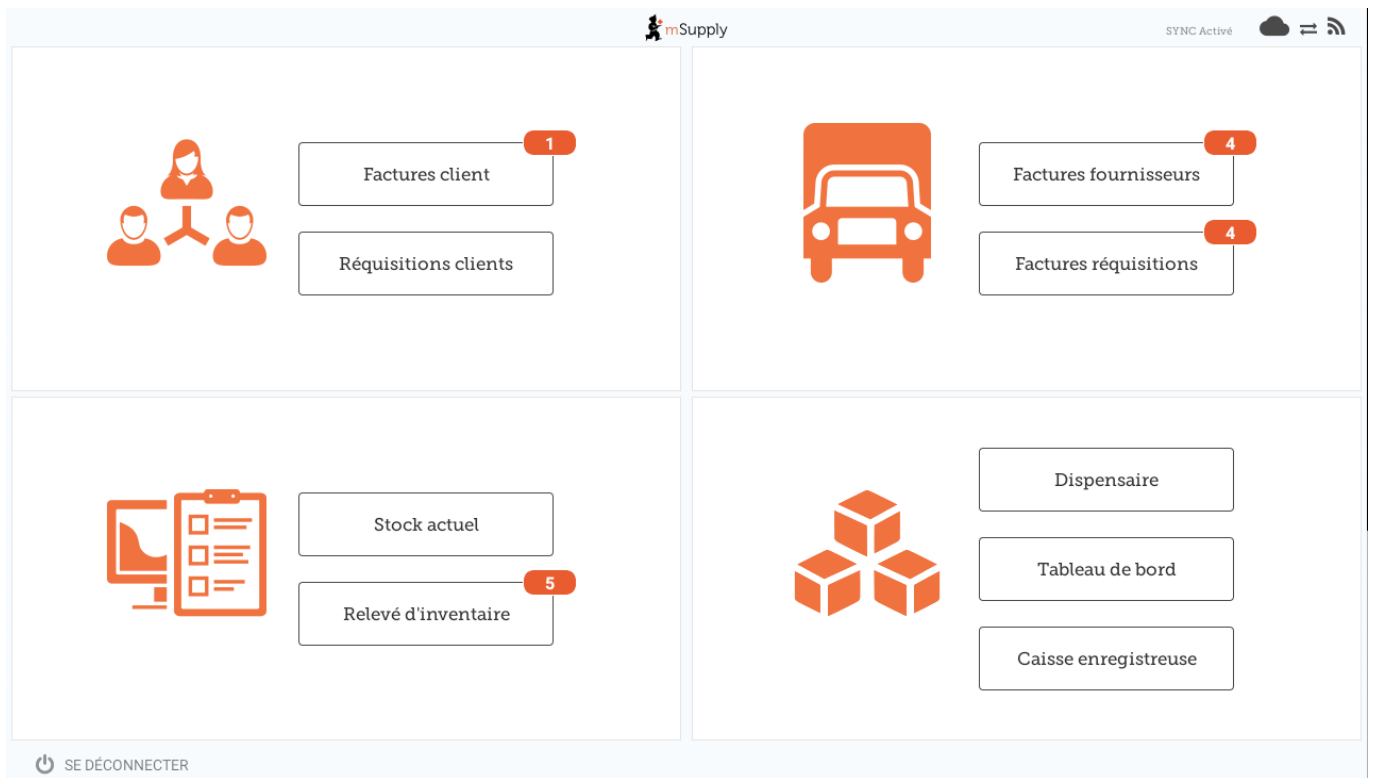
mSupply

SYNC Activé

Factures client
1

Réquisitions clients

Factures fournisseurs
4

Factures réquisitions
4

Stock actuel

Relevé d'inventaire
5

Dispensaire

Tableau de bord

Caisse enregistreuse

SE DÉCONNECTER